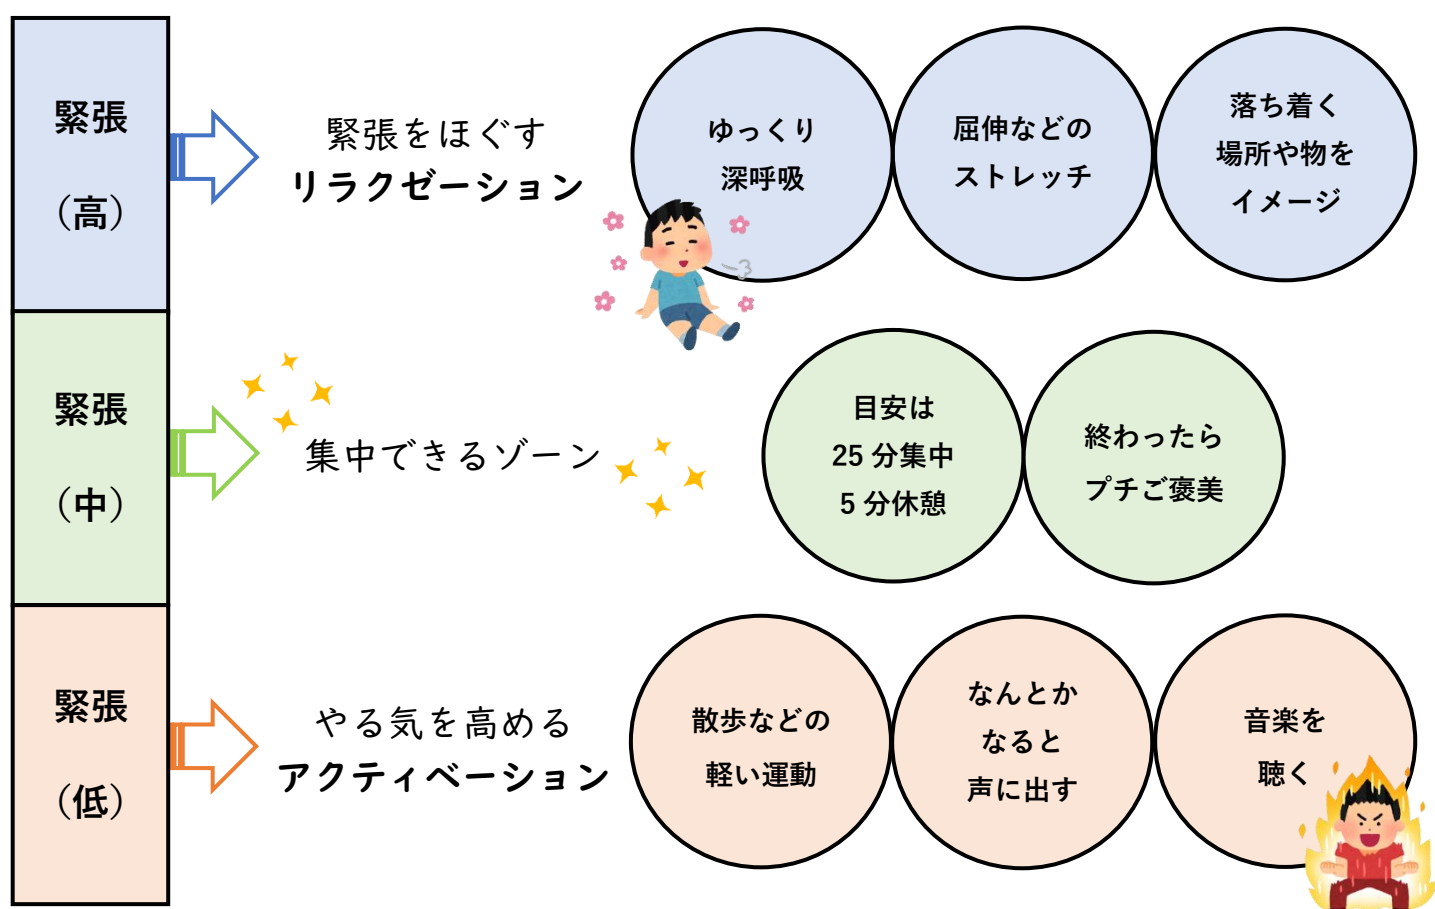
緊張
（高）

緊張をほぐす
リラクゼーション

ゆっくり
深呼吸

屈伸などの
ストレッチ

落ち着く
場所や物を
イメージ

緊張
（中）

集中できるゾーン

目安は
25 分集中
5 分休憩

終わったら
プチご褒美

緊張
（低）

やる気を高める
アクティベーション

散歩などの
軽い運動

なんとか
なると
声に出す

音楽を
聴く